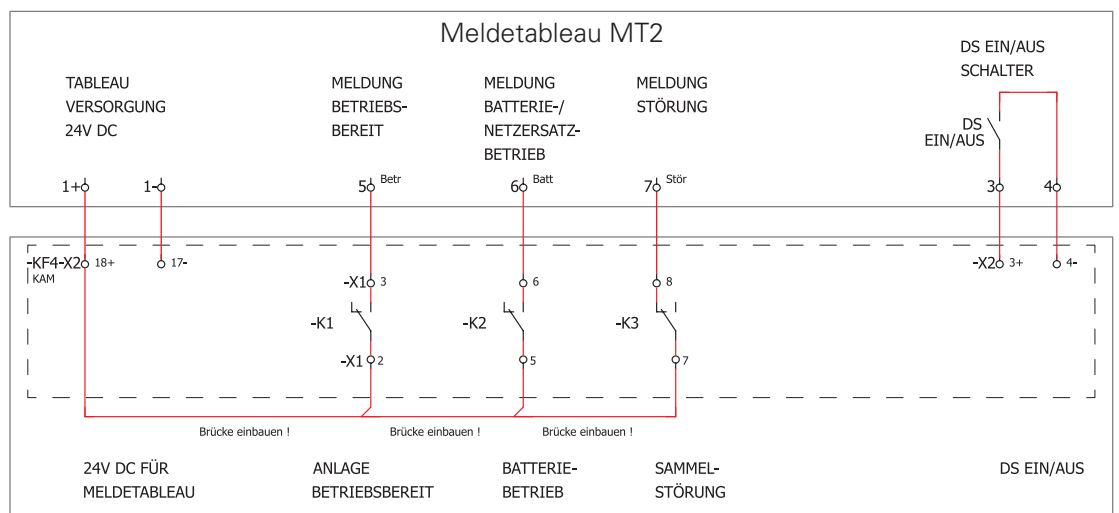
Meldetableau MT2

TABLEAU
VERSORGUNG
24V DC

MELDUNG
BETRIEBS-
BEREIT

MELDUNG
BATTERIE-/
NETZERSATZ-
BETRIEB

MELDUNG
STÖRUNG

DS EIN/AUS
SCHALTER

DS
EIN/AUS

1+ 1- 5 Betr 6 Batt 7 Stör 3 4

-KF4-X2 18+ 17-
KAM

-X1 3
-K1
-X1 2

6
-K2
5

8
-K3
7

-X2 3+ 4-

Brücke einbauen ! Brücke einbauen ! Brücke einbauen !

24V DC FÜR
MELDETABLEAU

ANLAGE
BETRIEBSBEREIT

BATTERIE-
BETRIEB

SAMMEL-
STÖRUNG

DS EIN/AUS